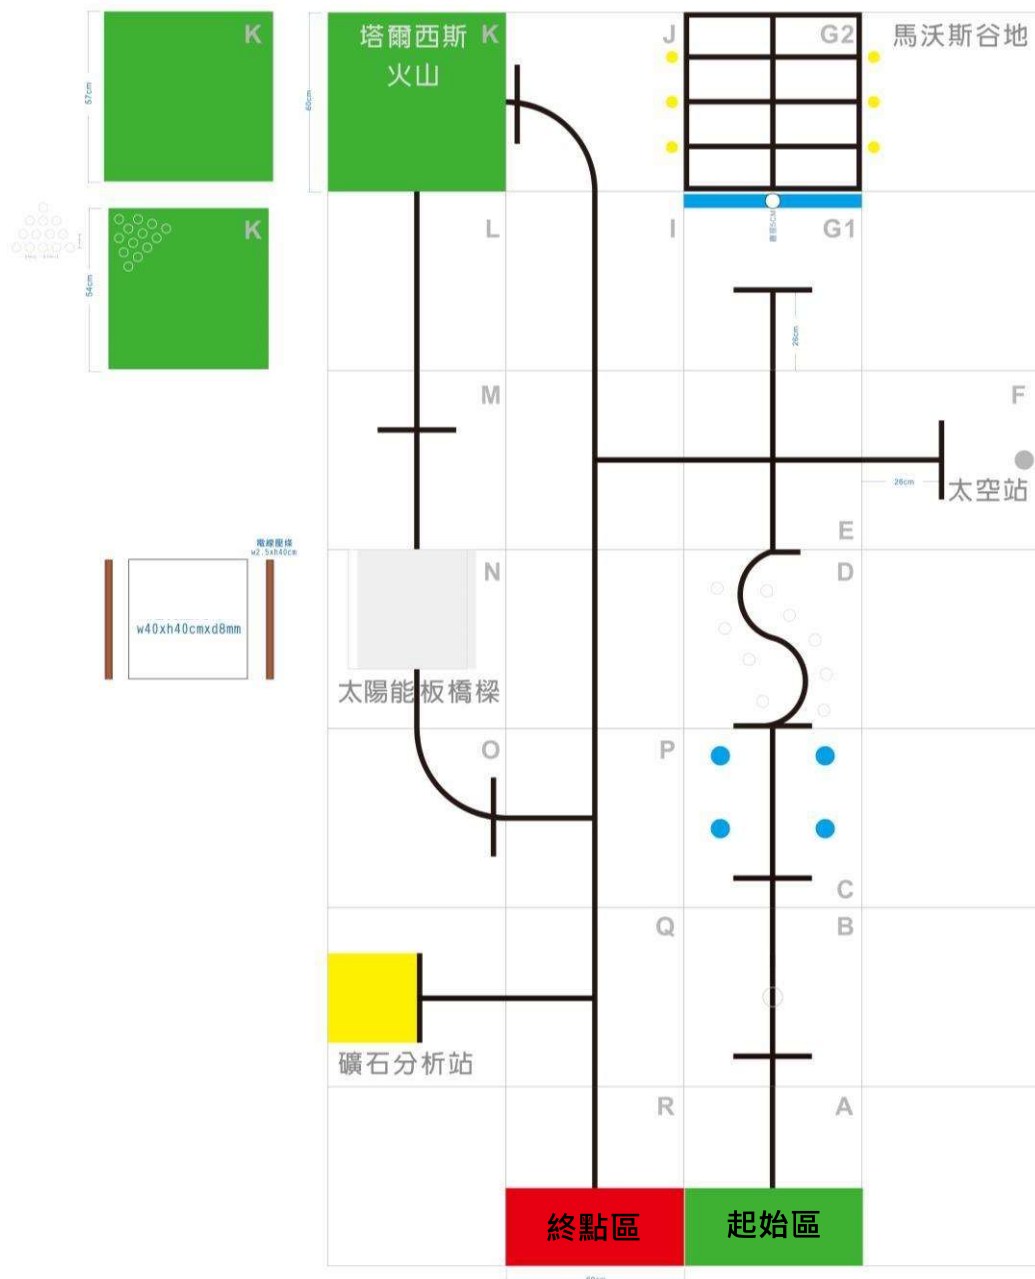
K

57cm

K

54cm

塔爾西斯 火山 K

60cm

J

G2

馬沃斯谷地

L

I

G1

26cm

M

F

26cm

太空站

E

N

D

電線壓條 w2.5xh40cm

w40xh40cmxd8mm

太陽能板橋樑

O

P

C

Q

B

礦石分析站

R

A

終點區

起始區